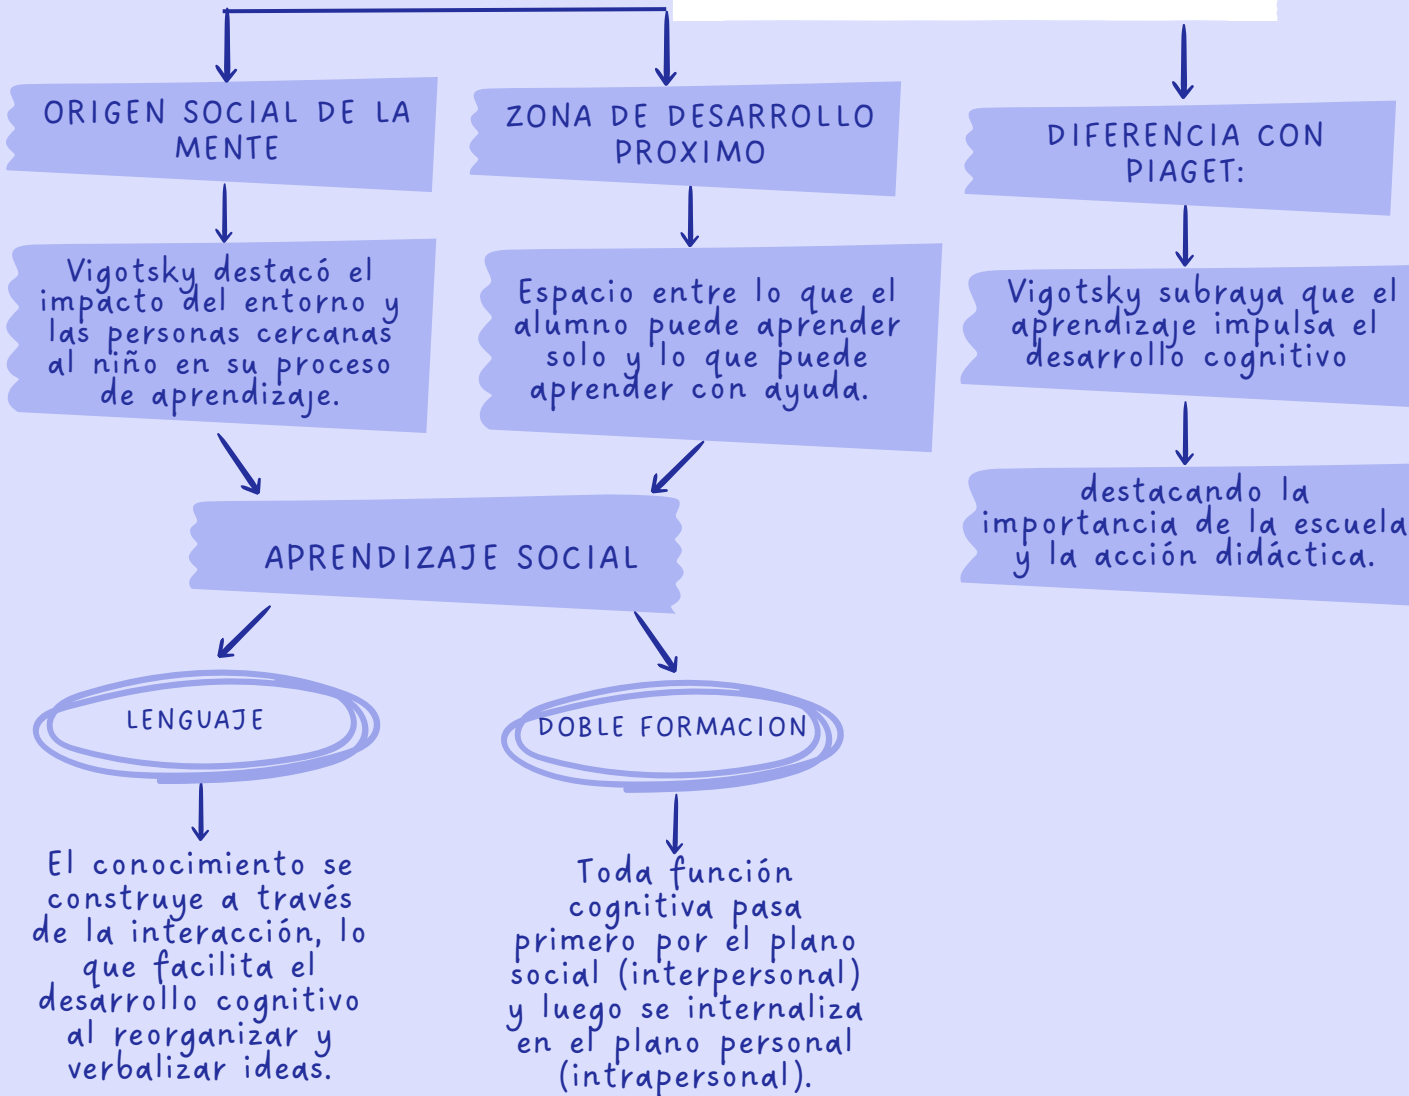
ORIGEN SOCIAL DE LA MENTE

Vigotsky destacó el impacto del entorno y las personas cercanas al niño en su proceso de aprendizaje.

ZONA DE DESARROLLO PROXIMO

Espacio entre lo que el alumno puede aprender solo y lo que puede aprender con ayuda.

DIFERENCIA CON PIAGET:

Vigotsky subraya que el aprendizaje impulsa el desarrollo cognitivo

destacando la importancia de la escuela y la acción didáctica.

APRENDIZAJE SOCIAL

LENGUAJE

El conocimiento se construye a través de la interacción, lo que facilita el desarrollo cognitivo al reorganizar y verbalizar ideas.

DOBLE FORMACION

Toda función cognitiva pasa primero por el plano social (interpersonal) y luego se internaliza en el plano personal (intrapersonal).